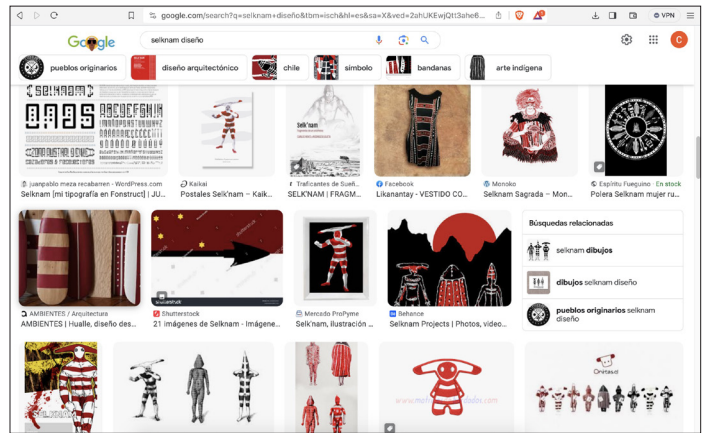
google.com/search?q=selknam+diseño&tbm=isch&hl=es&sa=X&ved=2ahUKEwjQtt3ahe6...

VPN

Google

selknam diseño

pueblos originarios
diseño arquitectónico
chile
símbolo
bandanas
arte indígena

SELKNAM

juanpablo meza recabarren - WordPress.com
Selknam [mi tipografía en Fonstruct] | JU...

Kaikai
Postales Selk'nam – Kaik...

Traficantes de Sueñ...
SELK'NAM | FRAGM...

Facebook
Likanantay - VESTIDO CO...

Monoko
Selknam Sagrada – Mon...

Espíritu Fueguino · En stock
Polera Selknam mujer ru...

AMBIENTES / Arquitectura
AMBIENTES | Hualle, diseño des...

shutterstock
Shutterstock
21 Imágenes de Selknam - Imágene...

Mercado ProPyme
Selk'nam, ilustración ...

Behance
Selknam Projects | Photos, video...

Búsquedas relacionadas
selknam dibujos
dibujos selknam diseño
pueblos originarios selknam diseño

SELKNAM

Onirisa.cl